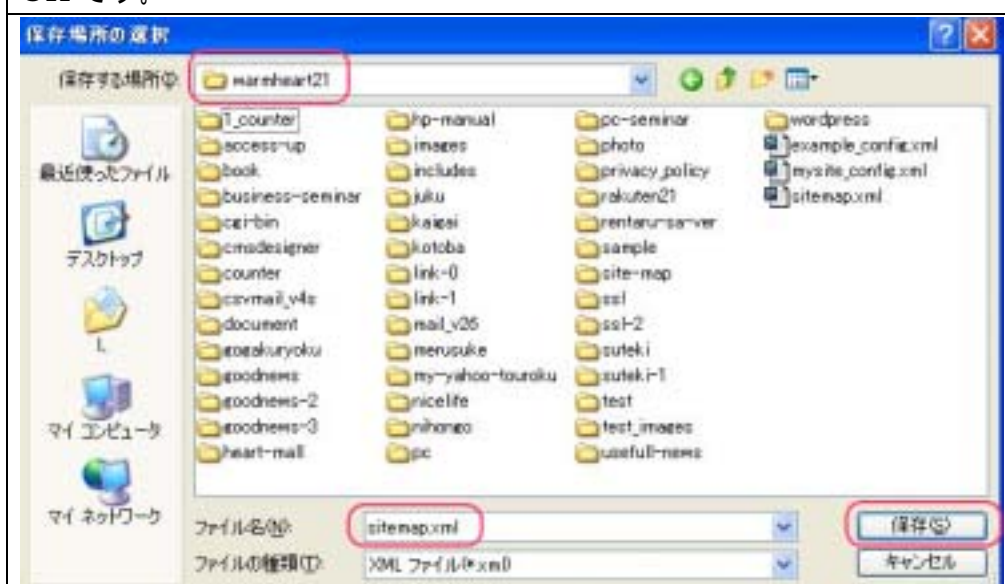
保存場所の選択

保存する場所(I): warmheart21

最近使ったファイル
デスクトップ
L
マイ コンピュータ
マイ ネットワーク

1_counter
access-up
book
business-seminar
cgi-bin
cmsdesigner
counter
csvmail_v4s
document
goeakuryoku
goodnews
goodnews-2
goodnews-3
heart-mall

hp-manual
images
includes
juku
kaigai
kotoba
link-0
link-1
mail_v26
merusuke
my-yahoo-touroku
nicelife
nihongo
pc

pc-seminar
photo
privacy_policy
rakuten21
rentaru-sa-ver
sample
site-map
ssl
ssl-2
suteki
suteki-1
test
test_images
useful-news

wordpress
example_config.xml
mysite_config.xml
sitemap.xml

ファイル名(N): sitemap.xml
ファイルの種類(T): XML ファイル(*.xml)

保存(S)
キャンセル